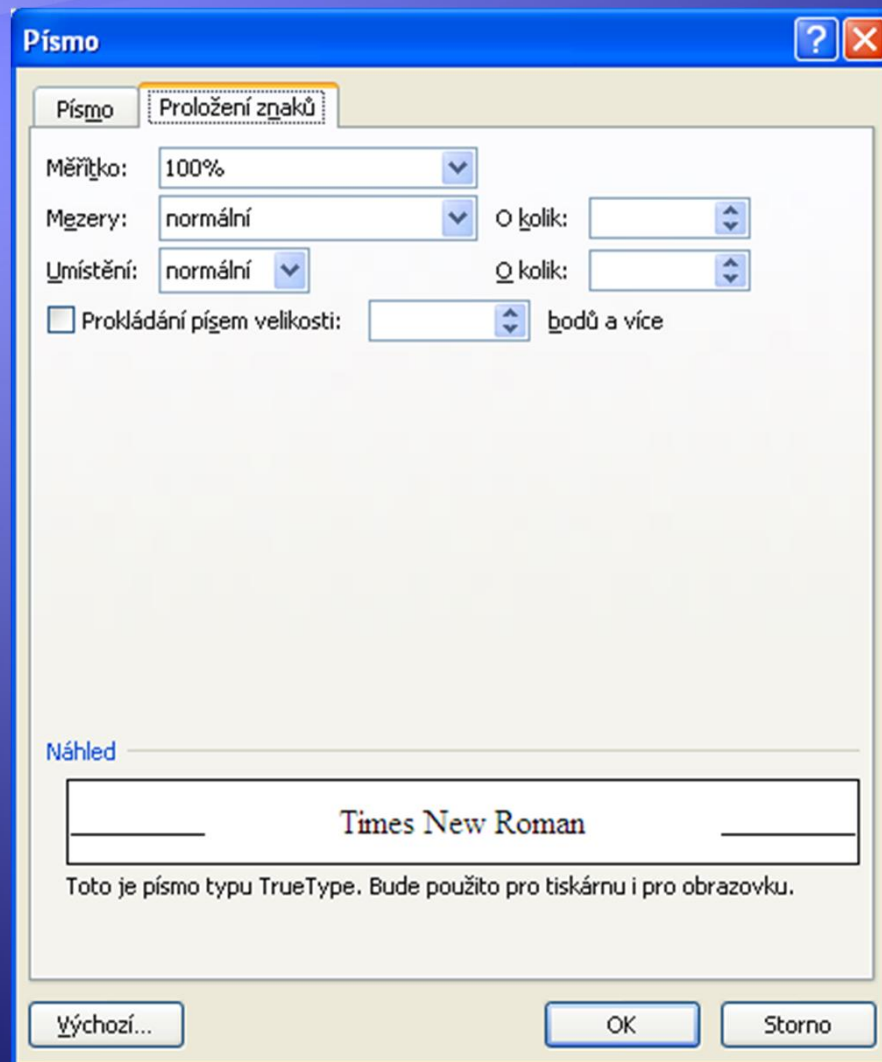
Písmo

Písmo | Proložení znaků

Měřítko: 100%

Mezery: normální O kolik:

Umístění: normální O kolik:

Prokládání písem velikosti: bodů a více

Náhled

Times New Roman

Toto je písmo typu TrueType. Bude použito pro tiskárnu i pro obrazovku.

Výchozí... OK Storno